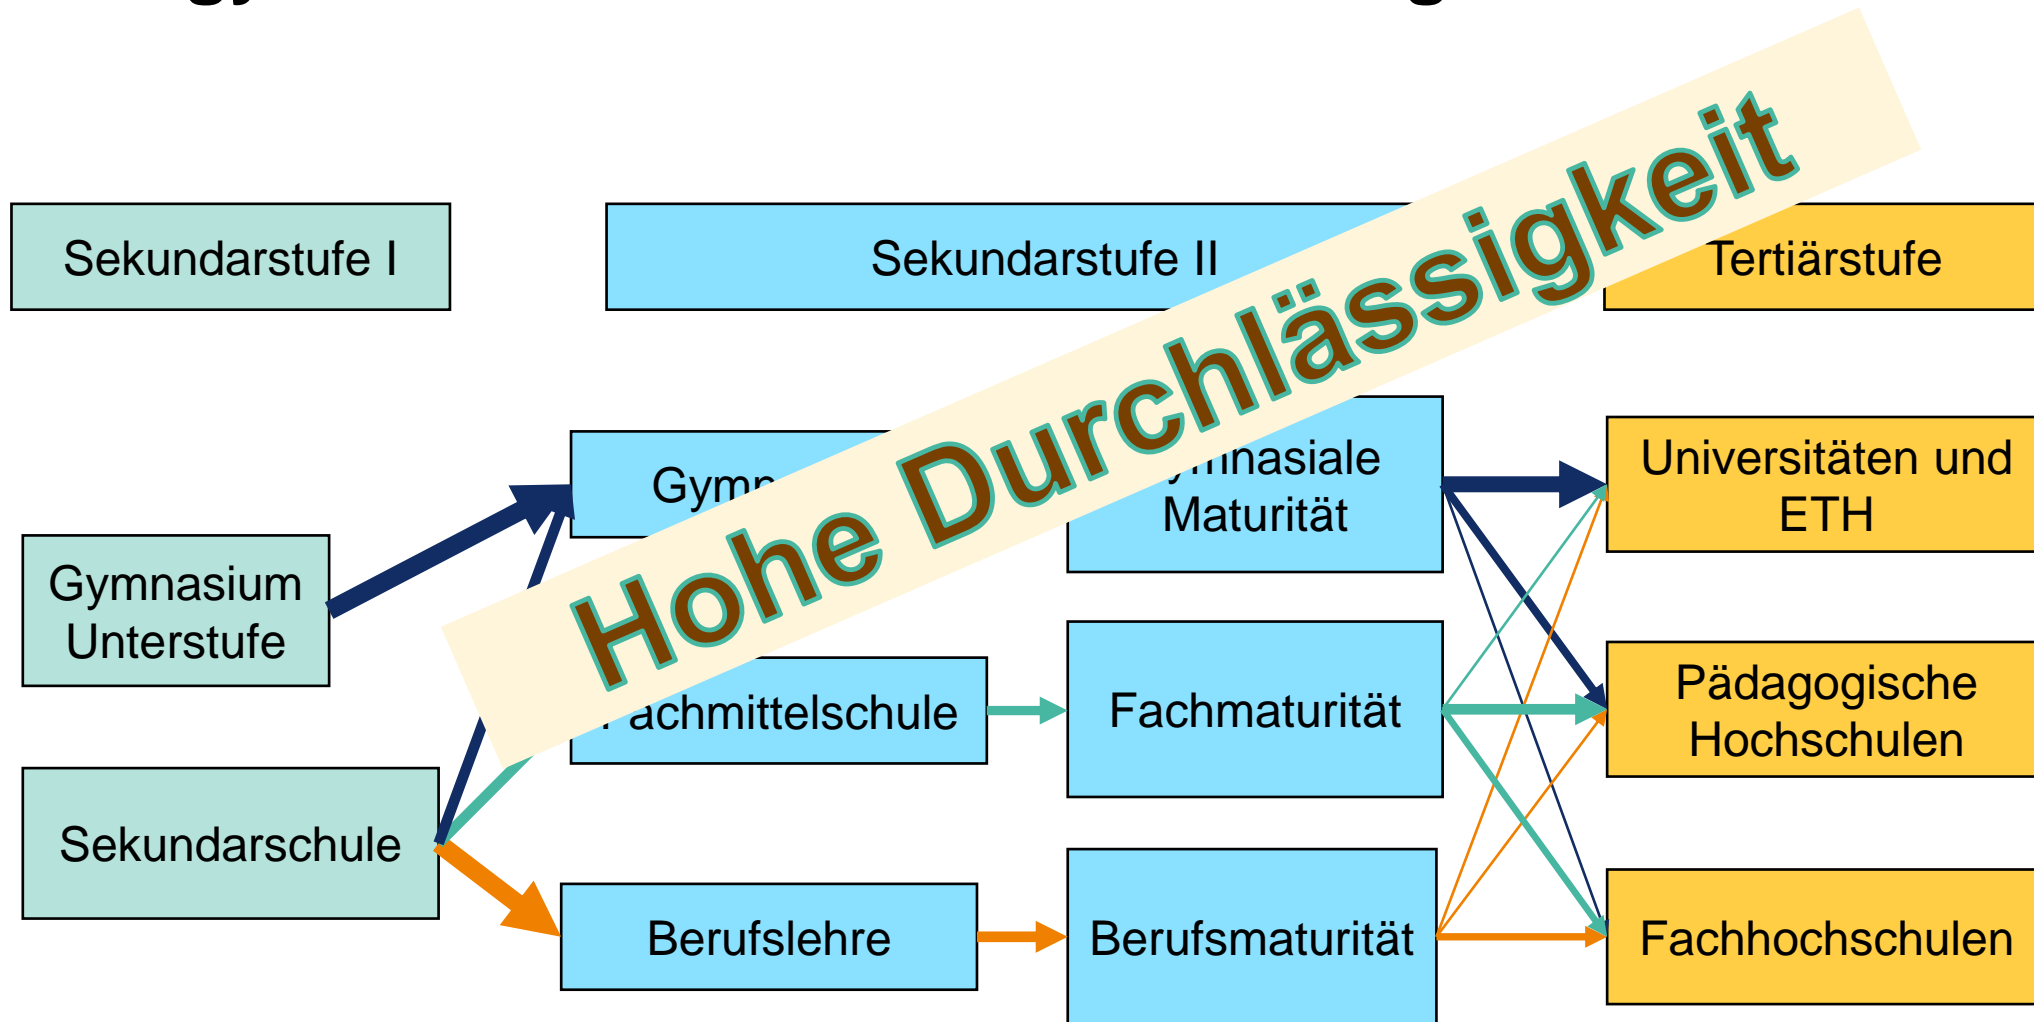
Sekundarstufe I

Sekundarstufe II

Tertiärstufe

Hohe Durchlässigkeit

Gymnasium Unterstufe

Sekundarschule

Gymn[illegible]

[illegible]achmittelschule

Berufslehre

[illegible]ymnasiale Maturität

Fachmaturität

Berufsmaturität

Universitäten und ETH

Pädagogische Hochschulen

Fachhochschulen